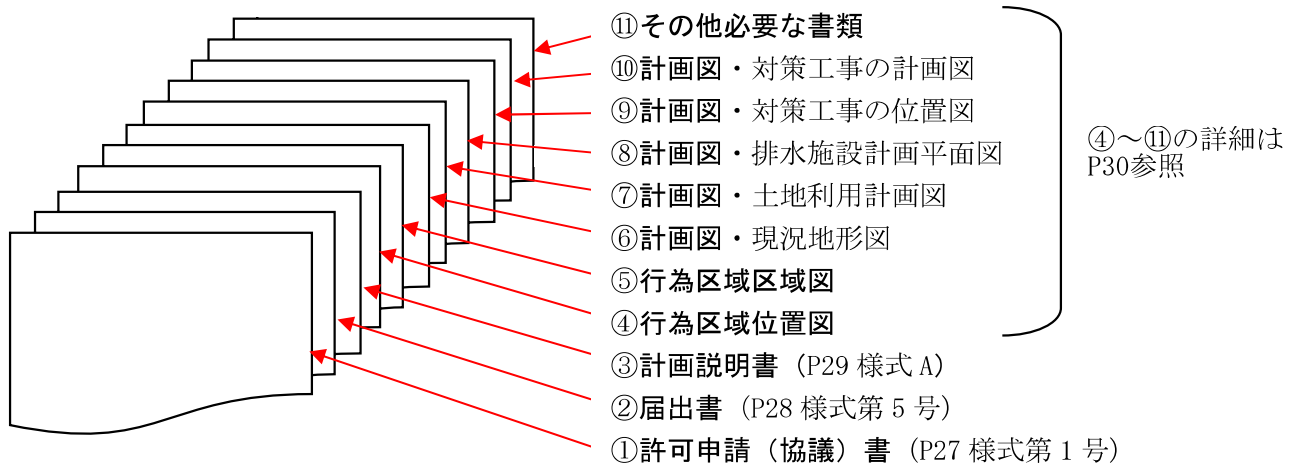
⑪その他必要な書類
⑩計画図・対策工事の計画図
⑨計画図・対策工事の位置図
⑧計画図・排水施設計画平面図
⑦計画図・土地利用計画図
⑥計画図・現況地形図
⑤行為区域区域図
④行為区域位置図
③計画説明書（P29 様式 A）
②届出書（P28 様式第 5 号）
①許可申請（協議）書（P27 様式第 1 号）

④～⑪の詳細は P30参照